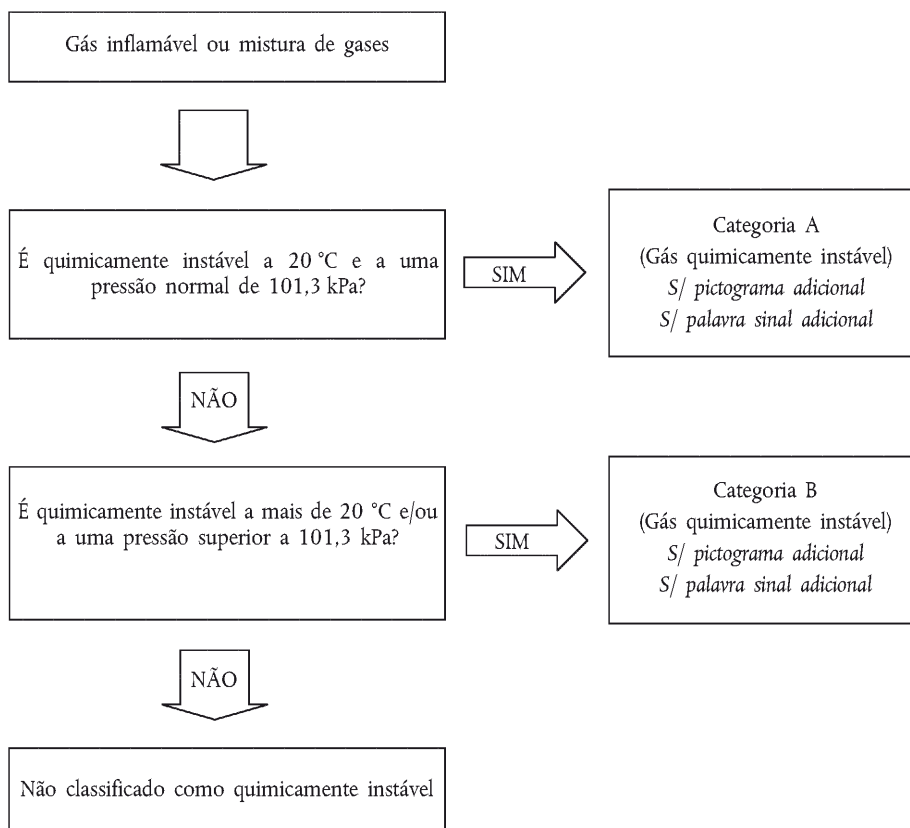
Gás inflamável ou mistura de gases

É quimicamente instável a 20 °C e a uma pressão normal de 101,3 kPa?

SIM

Categoria A
(Gás quimicamente instável)
S/ pictograma adicional
S/ palavra sinal adicional

NÃO

É quimicamente instável a mais de 20 °C e/ou a uma pressão superior a 101,3 kPa?

SIM

Categoria B
(Gás quimicamente instável)
S/ pictograma adicional
S/ palavra sinal adicional

NÃO

Não classificado como quimicamente instável